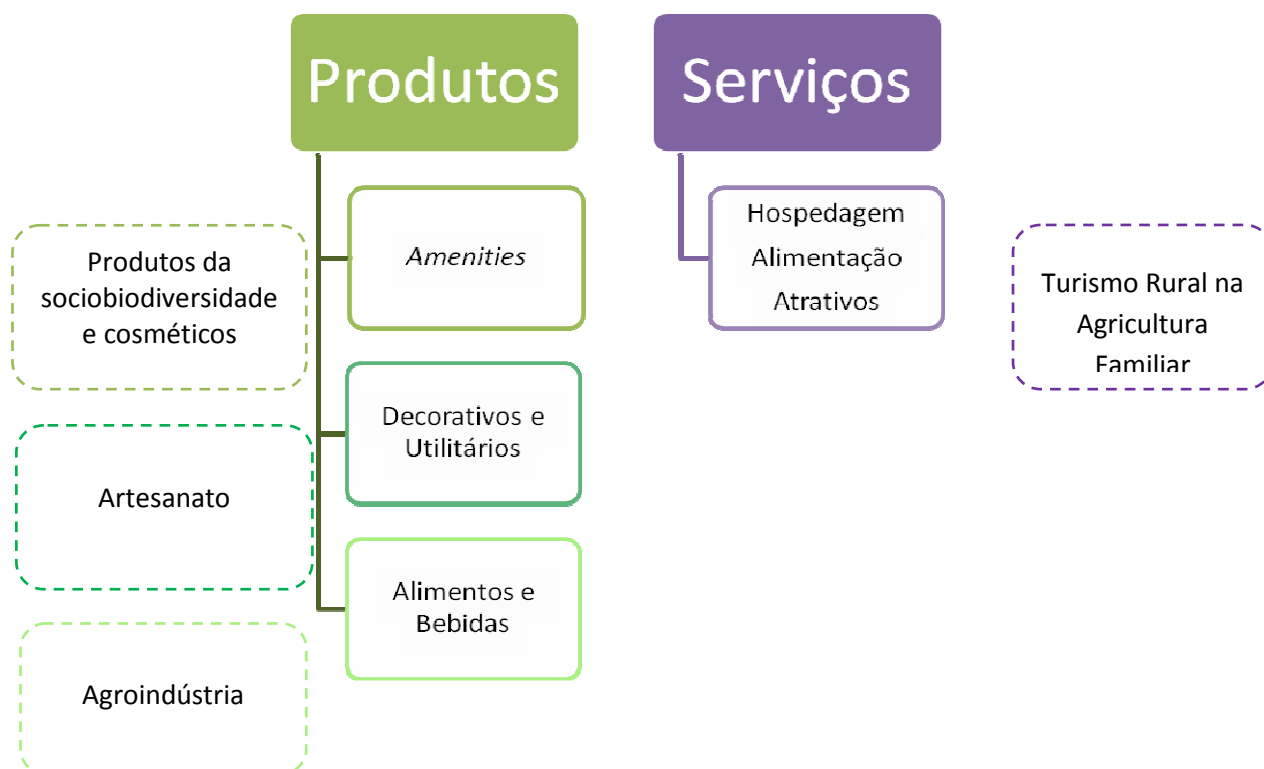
Produtos

Serviços

Produtos da sociobiodiversidade e cosméticos

*Amenities*

Hospedagem
Alimentação
Atrativos

Turismo Rural na Agricultura Familiar

Decorativos e Utilitários

Artesanato

Alimentos e Bebidas

Agroindústria